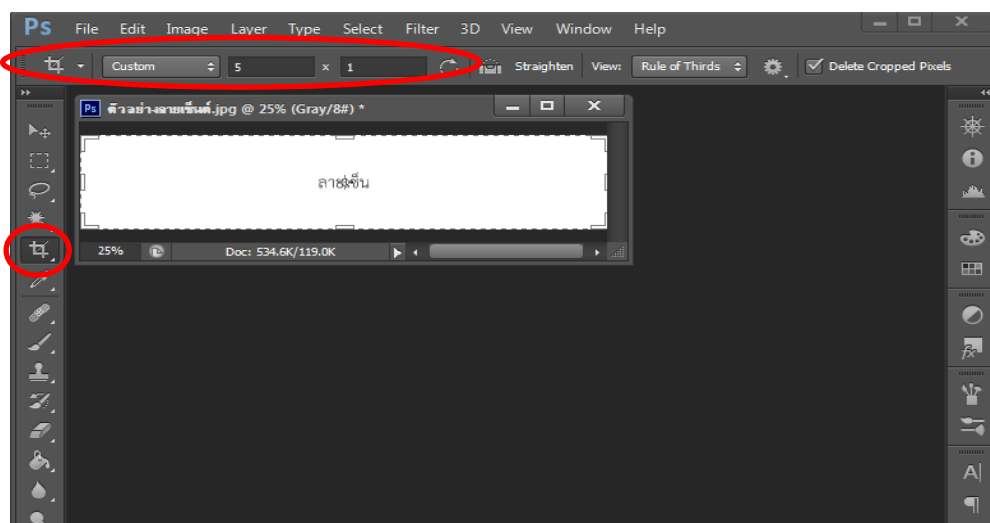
Ps File Edit Image Layer Type Select Filter 3D View Window Help

Custom 5 x 1 Straighten View: Rule of Thirds Delete Cropped Pixels

Ps ตัวอย่างลายเซ็นต์.jpg @ 25% (Gray/8#) *

ลายเซ็น

25% Doc: 534.6K/119.0K